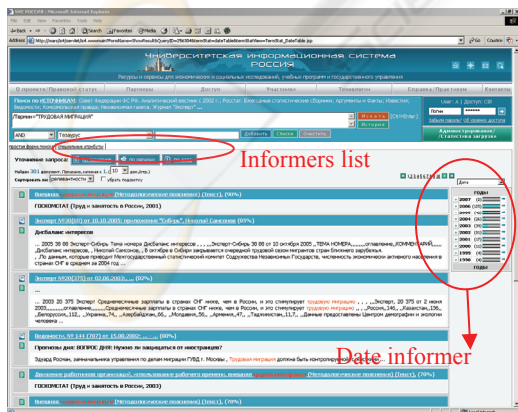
Университетская информационная система РОССИЯ

Ресурсы и сервисы для экономических и социальных исследований, учебных программ и государственного управления

О проекте | Правовой статус | Партнеры | Доступ | Тематики | Термины | Справка | Практикум | Контакты

Informers list

Date informer

ГОДЫ
2007
2006
2005
2004
2003
2002
2001
2000
1999
1998
ГОДЫ

Миграция. (Методологические пояснения) (Текст). (90%)

ГОСКОМСТАТ (Труд и занятость в России, 2001)

Дисбаланс интересов

Эксперт №20(372) от 02.06.2003 ... (82%)

Ведомости. №144 (707) от 15.08.2002: ... (82%)

Прогнозы дня: ВОПРОС ДНЯ: Нужно ли защищаться от иностранцев?

Движение работников организаций ... (Методологические пояснения) (Текст). (78%)

ГОСКОМСТАТ (Труд и занятость в России, 2003)